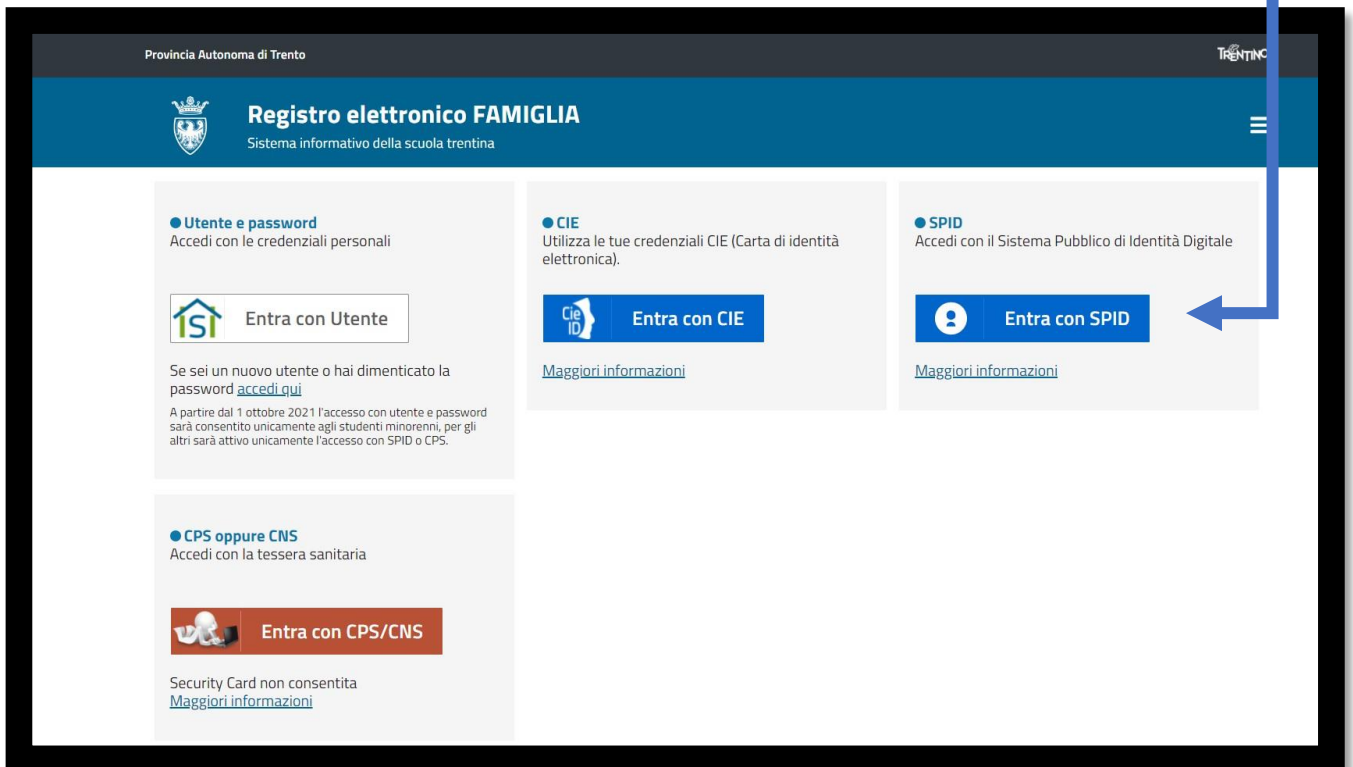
Provincia Autonoma di Trento

TRENTINO

Registro elettronico FAMIGLIA
Sistema informativo della scuola trentina

● Utente e password
Accedi con le credenziali personali

SI Entra con Utente

Se sei un nuovo utente o hai dimenticato la password accedi qui

A partire dal 1 ottobre 2021 l'accesso con utente e password sarà consentito unicamente agli studenti minorenni, per gli altri sarà attivo unicamente l'accesso con SPID o CPS.

● CIE
Utilizza le tue credenziali CIE (Carta di identità elettronica).

Cie ID Entra con CIE

Maggiori informazioni

● SPID
Accedi con il Sistema Pubblico di Identità Digitale

Entra con SPID

Maggiori informazioni

● CPS oppure CNS
Accedi con la tessera sanitaria

Entra con CPS/CNS

Security Card non consentita
Maggiori informazioni